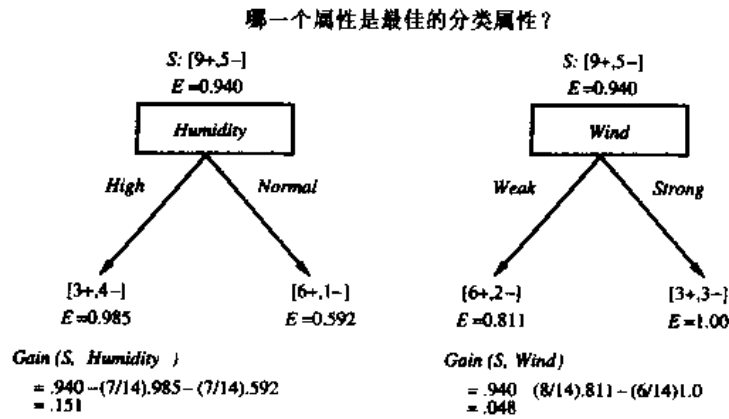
哪一个属性是最佳的分类属性？

S: [9+,5−]
E =0.940

Humidity

High

Normal

[3+,4−]
E =0.985

[6+,1−]
E =0.592

Gain (S, Humidity )
= .940 −(7/14).985 − (7/14).592
= .151

S: [9+,5−]
E =0.940

Wind

Weak

Strong

[6+,2−]
E =0.811

[3+,3−]
E =1.00

Gain (S, Wind)
= .940 (8/14).811 − (6/14)1.0
= .048